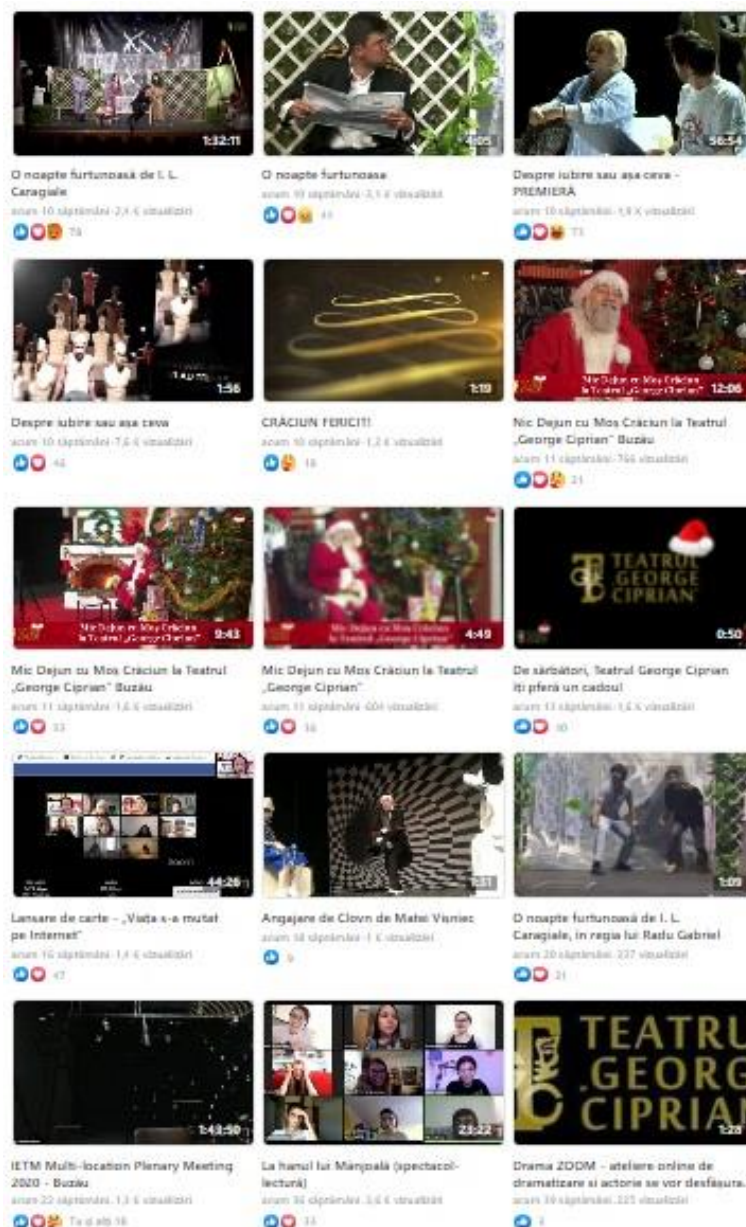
1:32:11
O noapte furtunoasă de I. L. Caragiale
acum 10 săptămâni · 2,4 K vizualizări
79

4:05
O noapte furtunoasa
acum 10 săptămâni · 3,1 K vizualizări
41

56:54
Despre iubire sau asa ceva - PREMIERĂ
acum 10 săptămâni · 1,9 K vizualizări
73

1:56
Despre iubire sau asa ceva
acum 10 săptămâni · 7,6 K vizualizări
46

1:19
CRĂCIUN FERICIT!
acum 10 săptămâni · 1,2 K vizualizări
18

Mic Dejun cu Mos Crăciun la Teatrul „George Ciprian"
12:06
Mic Dejun cu Mos Crăciun la Teatrul „George Ciprian" Buzău
acum 11 săptămâni · 766 vizualizări
21

Mic Dejun cu Mos Crăciun la Teatrul „George Ciprian"
9:43
Mic Dejun cu Mos Crăciun la Teatrul „George Ciprian" Buzău
acum 11 săptămâni · 1,6 K vizualizări
33

Mic Dejun cu Mos Crăciun la Teatrul „George Ciprian"
4:49
Mic Dejun cu Mos Crăciun la Teatrul „George Ciprian"
acum 11 săptămâni · 604 vizualizări
36

TEATRUL GEORGE CIPRIAN
0:50
De sărbători, Teatrul George Ciprian îți oferă un cadou!
acum 11 săptămâni · 1,6 K vizualizări
30

44:20
Lansare de carte - „Viața s-a mutat pe Internet"
acum 15 săptămâni · 1,4 K vizualizări
47

3:31
Angajare de Clovn de Matei Visniec
acum 18 săptămâni · 1 K vizualizări
9

1:09
O noapte furtunoasă de I. L. Caragiale, în regia lui Radu Gabriel
acum 20 săptămâni · 237 vizualizări
21

1:43:50
IETM Multi-location Plenary Meeting 2020 - Buzău
acum 22 săptămâni · 1,3 K vizualizări
Tu și alți 16

23:22
La hanul lui Mânjoală (spectacol-lectură)
acum 30 săptămâni · 3,6 K vizualizări
33

TEATRU GEORG CIPRIA
1:28
Drama ZOOM - ateliere online de dramatizare si actorie se vor desfasura...
acum 39 săptămâni · 225 vizualizări
5